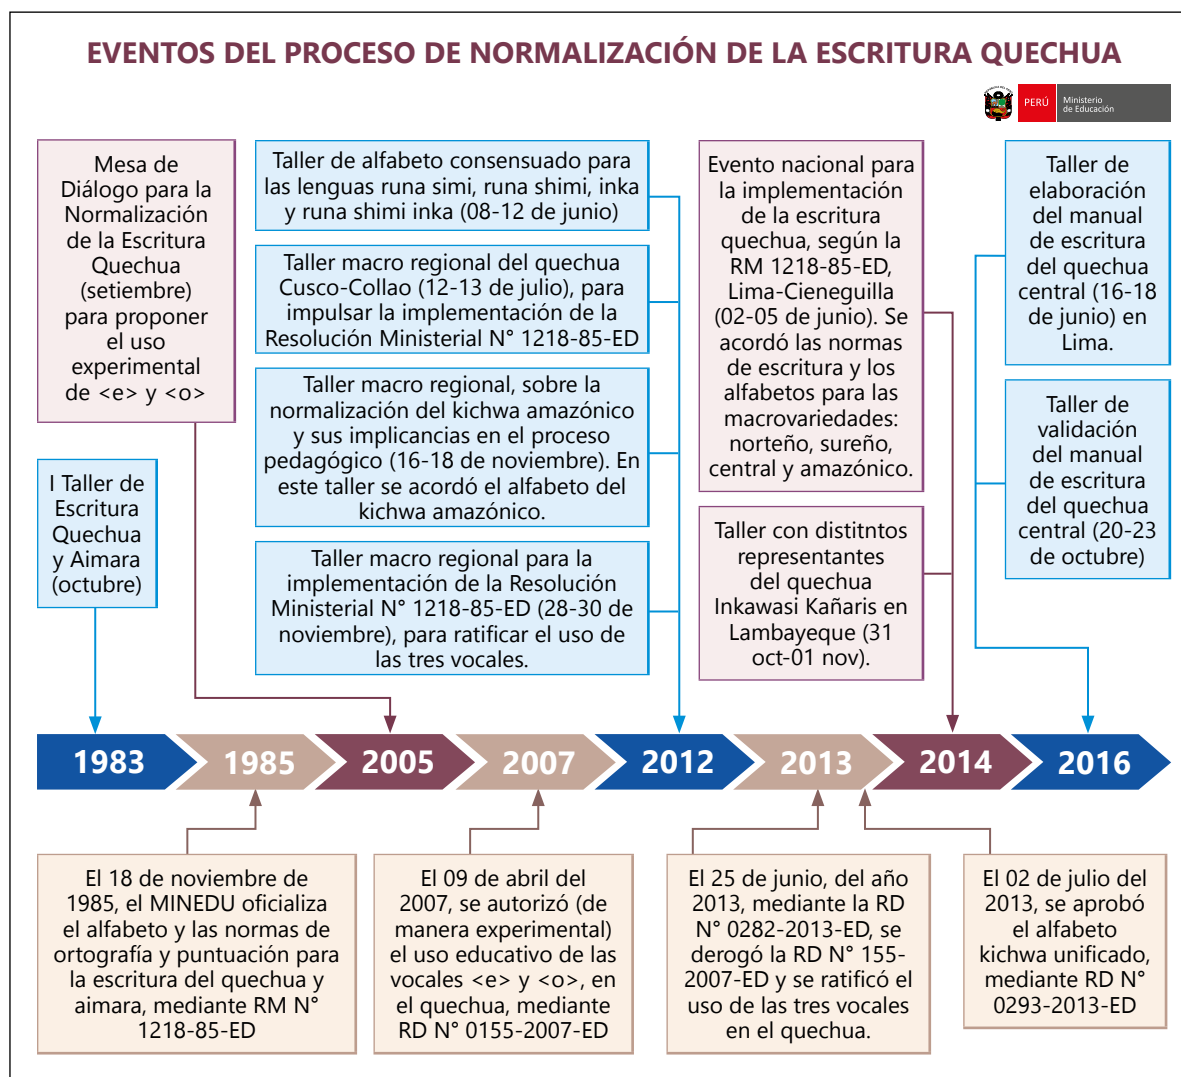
EVENTOS DEL PROCESO DE NORMALIZACIÓN DE LA ESCRITURA QUECHUA

PERÚ Ministerio de Educación

Mesa de Diálogo para la Normalización de la Escritura Quechua (setiembre) para proponer el uso experimental de <e> y <o>

I Taller de Escritura Quechua y Aimara (octubre)

Taller de alfabeto consensuado para las lenguas runa simi, runa shimi, inka y runa shimi inka (08-12 de junio)

Taller macro regional del quechua Cusco-Collao (12-13 de julio), para impulsar la implementación de la Resolución Ministerial N° 1218-85-ED

Taller macro regional, sobre la normalización del kichwa amazónico y sus implicancias en el proceso pedagógico (16-18 de noviembre). En este taller se acordó el alfabeto del kichwa amazónico.

Taller macro regional para la implementación de la Resolución Ministerial N° 1218-85-ED (28-30 de noviembre), para ratificar el uso de las tres vocales.

Evento nacional para la implementación de la escritura quechua, según la RM 1218-85-ED, Lima-Cieneguilla (02-05 de junio). Se acordó las normas de escritura y los alfabetos para las macrovariedades: norteño, sureño, central y amazónico.

Taller con distitntos representantes del quechua Inkawasi Kañaris en Lambayeque (31 oct-01 nov).

Taller de elaboración del manual de escritura del quechua central (16-18 de junio) en Lima.

Taller de validación del manual de escritura del quechua central (20-23 de octubre)

1983 1985 2005 2007 2012 2013 2014 2016

El 18 de noviembre de 1985, el MINEDU oficializa el alfabeto y las normas de ortografía y puntuación para la escritura del quechua y aimara, mediante RM N° 1218-85-ED

El 09 de abril del 2007, se autorizó (de manera experimental) el uso educativo de las vocales <e> y <o>, en el quechua, mediante RD N° 0155-2007-ED

El 25 de junio, del año 2013, mediante la RD N° 0282-2013-ED, se derogó la RD N° 155-2007-ED y se ratificó el uso de las tres vocales en el quechua.

El 02 de julio del 2013, se aprobó el alfabeto kichwa unificado, mediante RD N° 0293-2013-ED